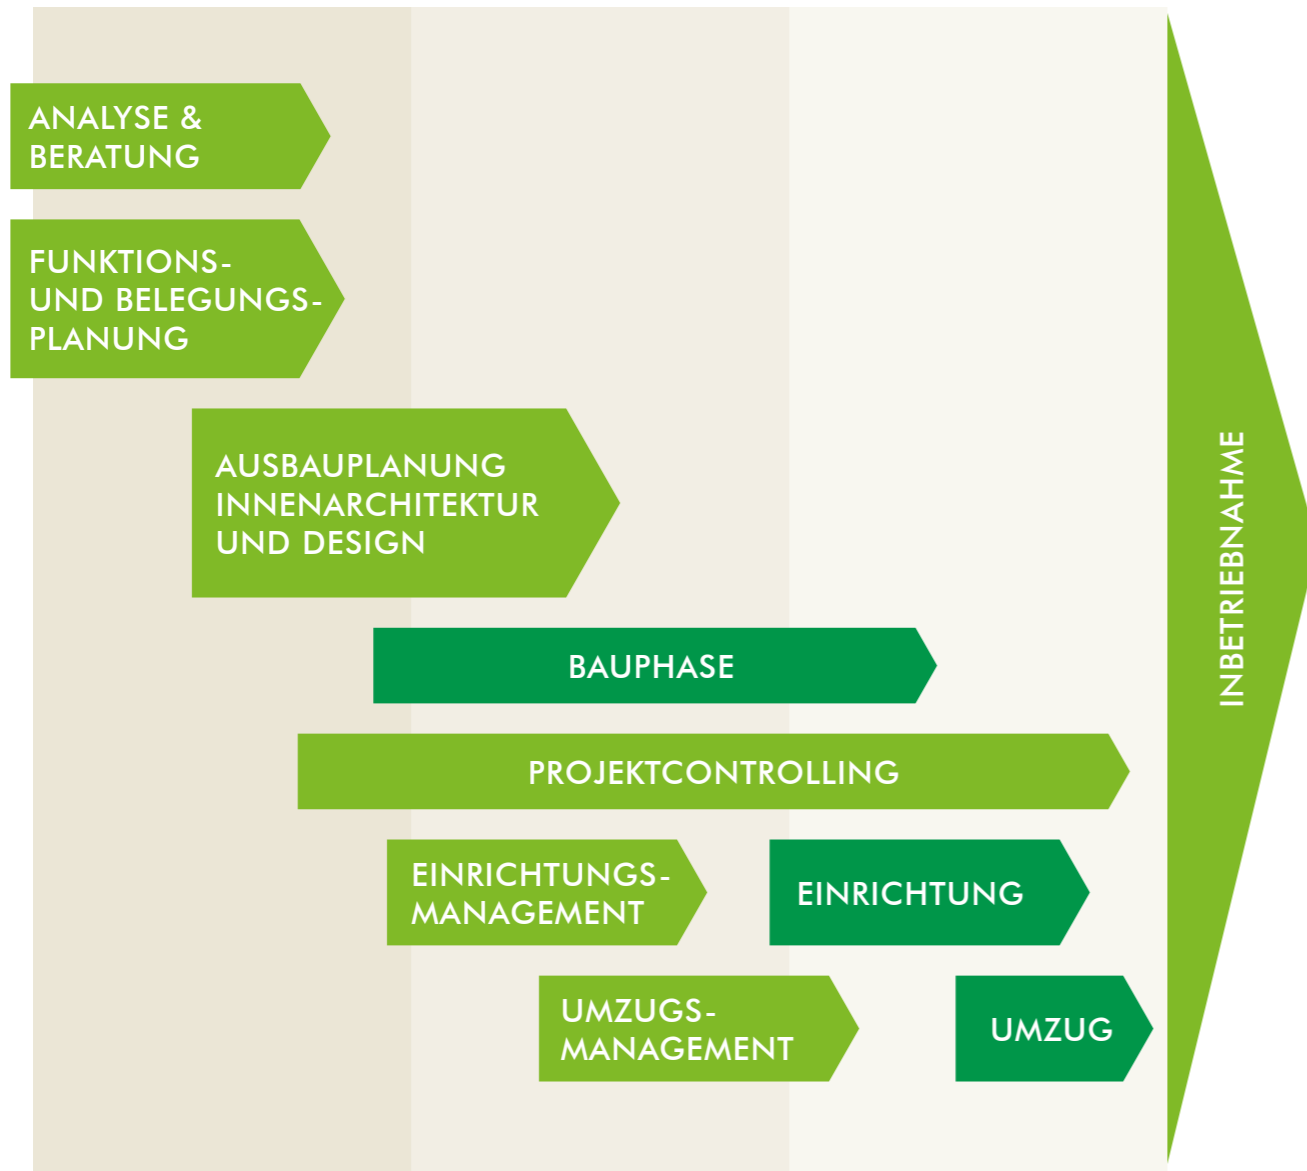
ANALYSE & BERATUNG

FUNKTIONS- UND BELEGUNGSPLANUNG

AUSBAUPLANUNG INNENARCHITEKTUR UND DESIGN

BAUPHASE

PROJEKTCONTROLLING

EINRICHTUNGSMANAGEMENT

EINRICHTUNG

UMZUGSMANAGEMENT

UMZUG

INBETRIEBNAHME